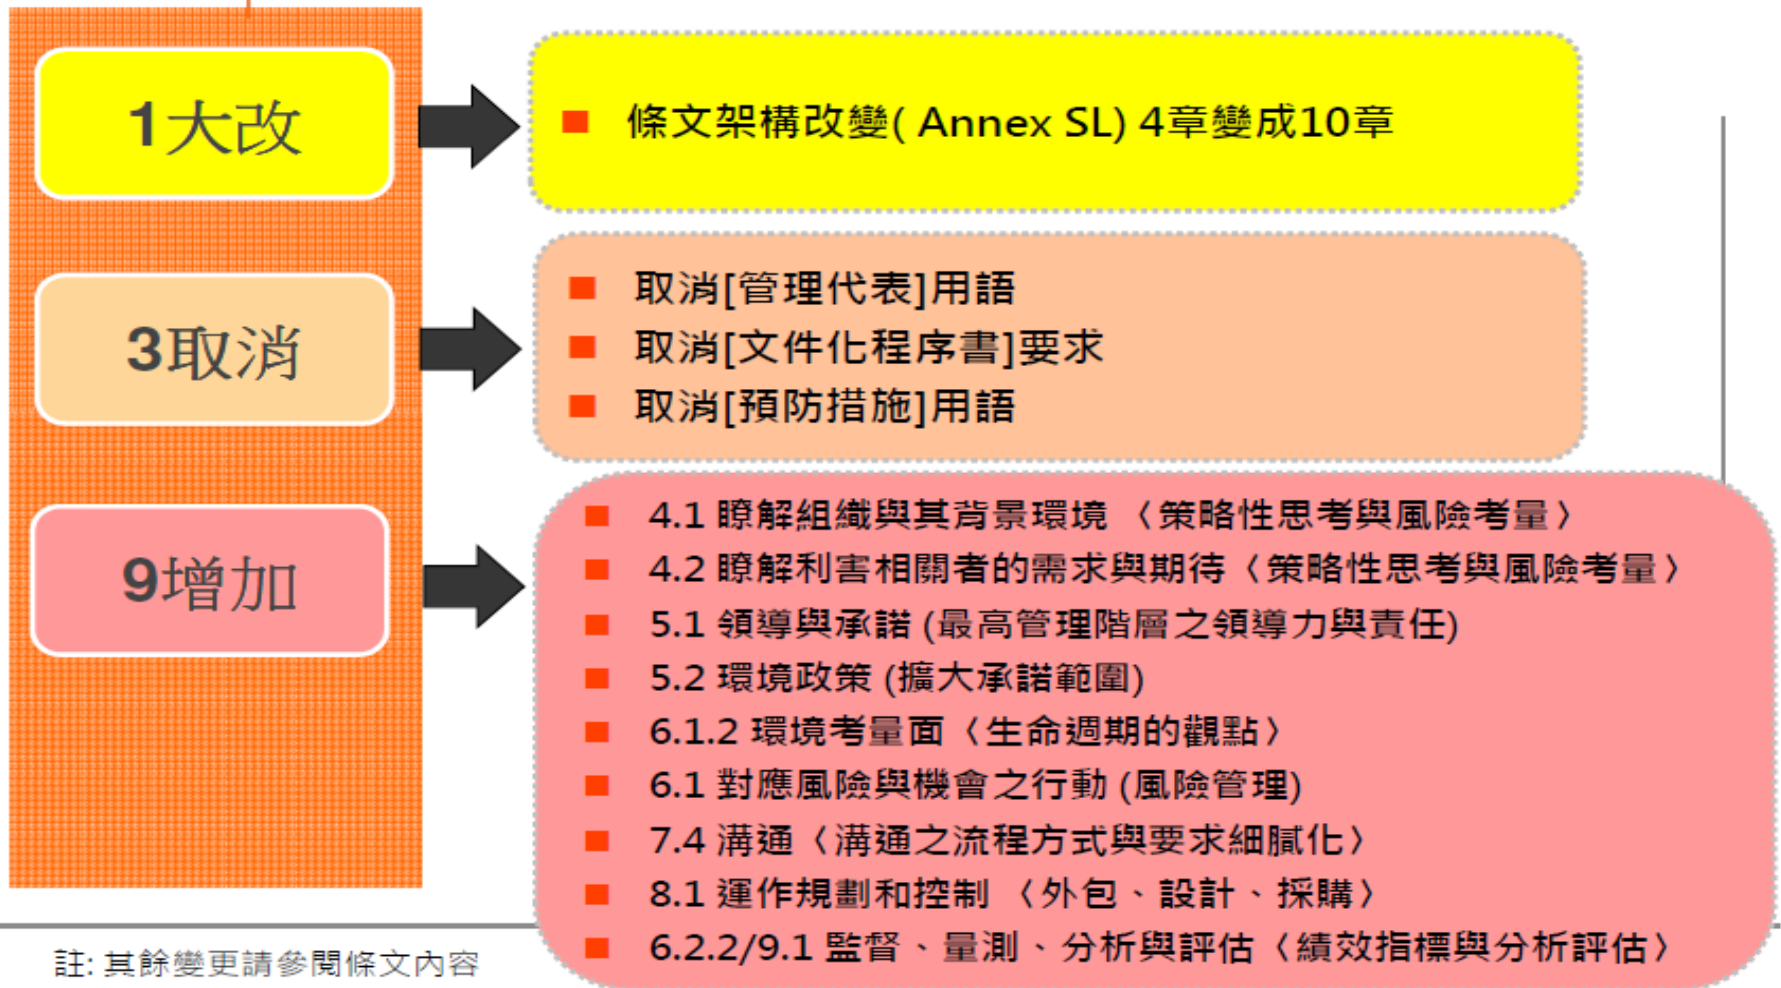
1大改

條文架構改變( Annex SL) 4章變成10章

3取消

取消[管理代表]用語
取消[文件化程序書]要求
取消[預防措施]用語

9增加

4.1 瞭解組織與其背景環境 〈策略性思考與風險考量〉
4.2 瞭解利害相關者的需求與期待〈策略性思考與風險考量〉
5.1 領導與承諾 (最高管理階層之領導力與責任)
5.2 環境政策 (擴大承諾範圍)
6.1.2 環境考量面〈生命週期的觀點〉
6.1 對應風險與機會之行動 (風險管理)
7.4 溝通〈溝通之流程方式與要求細膩化〉
8.1 運作規劃和控制 〈外包、設計、採購〉
6.2.2/9.1 監督、量測、分析與評估〈績效指標與分析評估〉

註: 其餘變更請參閱條文內容